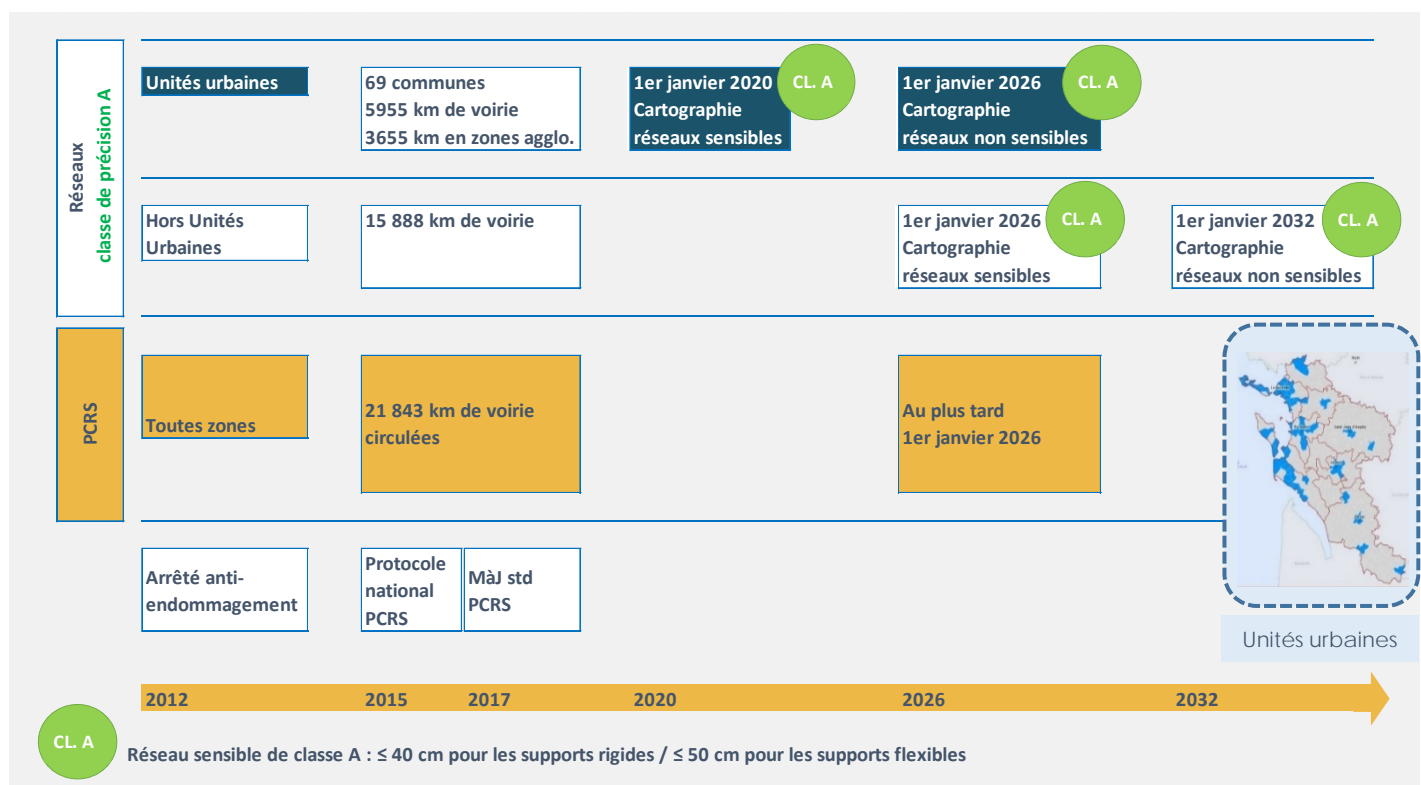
Réseaux
classe de précision A

Unités urbaines

69 communes
5955 km de voirie
3655 km en zones agglo.

1er janvier 2020
Cartographie
réseaux sensibles

CL. A

1er janvier 2026
Cartographie
réseaux non sensibles

CL. A

Hors Unités Urbaines

15 888 km de voirie

1er janvier 2026
Cartographie
réseaux sensibles

CL. A

1er janvier 2032
Cartographie
réseaux non sensibles

CL. A

PCRS

Toutes zones

21 843 km de voirie circulées

Au plus tard
1er janvier 2026

Arrêté anti-endommagement

Protocole national PCRS

MàJ std PCRS

Unités urbaines

2012 2015 2017 2020 2026 2032

CL. A

Réseau sensible de classe A : ≤ 40 cm pour les supports rigides / ≤ 50 cm pour les supports flexibles